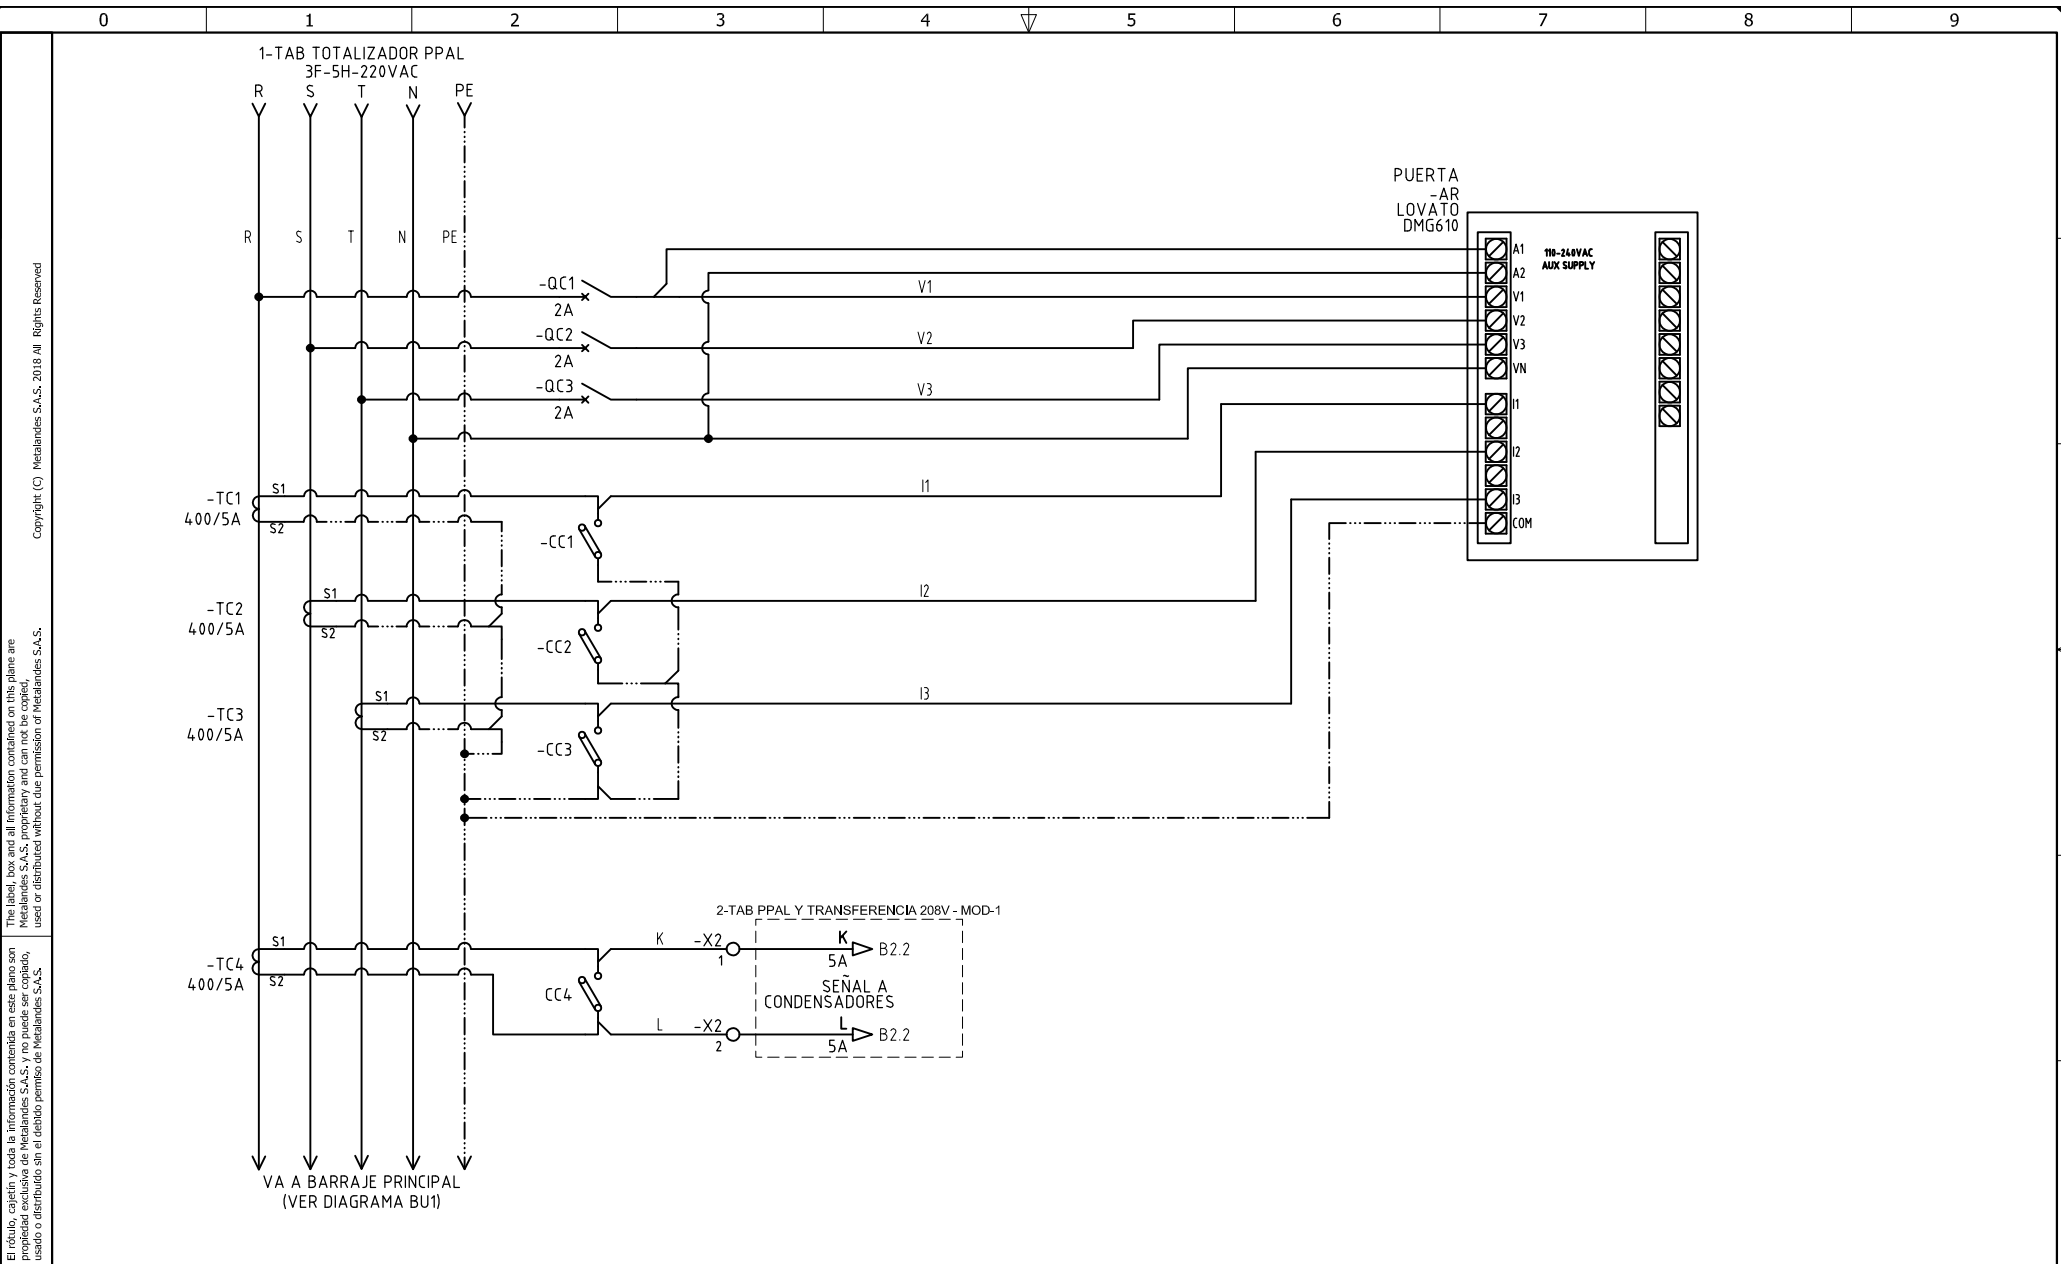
0 1 2 3 4 5 6 7 8 9

Copyright (C) Metalandes S.A.S. 2018 All Rights Reserved

The label, box and all information contained on this plane are Metalandes S.A.S. proprietary and can not be copied, used or distributed without due permission of Metalandes S.A.S.

El rótulo, cajetín y toda la información contenida en este plano son propiedad exclusiva de Metalandes S.A.S. y no puede ser copiado, usado o distribuido sin el debido permiso de Metalandes S.A.S.

1-TAB TOTALIZADOR PPAL
3F-5H-220VAC
R S T N PE

R S T N PE

-QC1
2A
-QC2
2A
-QC3
2A

V1
V2
V3

PUERTA
-AR
LOVATO
DMG610

A1
A2
V1
V2
V3
VN
I1
I2
I3
COM

110-240VAC
AUX SUPPLY

-TC1
400/5A
S1
S2
I1
-CC1

-TC2
400/5A
S1
S2
I2
-CC2

-TC3
400/5A
S1
S2
I3
-CC3

2-TAB PPAL Y TRANSFERENCIA 208V - MOD-1

-TC4
400/5A
S1
S2
CC4
K -X2
1
K
5A
B2.2
SEÑAL A
CONDENSADORES
L -X2
2
L
5A
B2.2

VA A BARRAJE PRINCIPAL
(VER DIAGRAMA BU1)